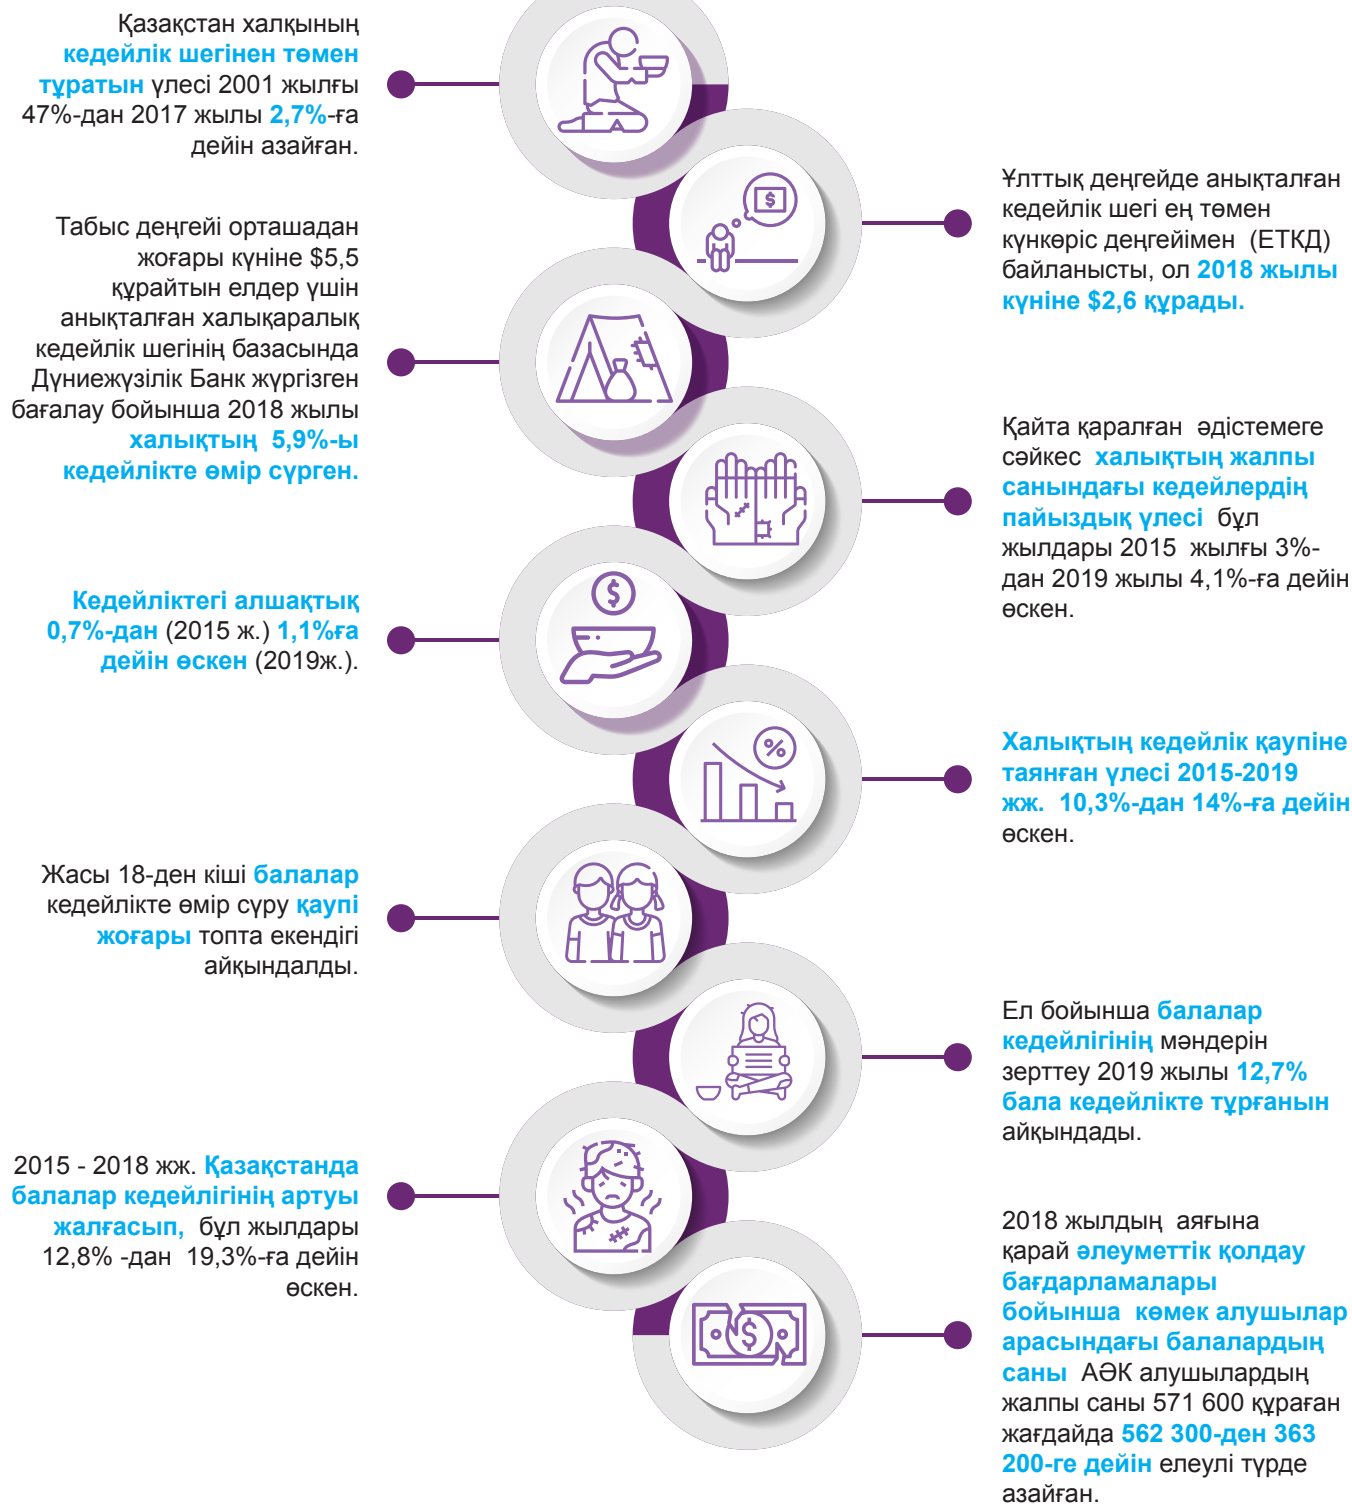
Қазақстан халқының кедейлік шегінен төмен тұратын үлесі 2001 жылғы 47%-дан 2017 жылы 2,7%-ға дейін азайған.

Ұлттық деңгейде анықталған кедейлік шегі ең төмен күнкөріс деңгейімен (ЕТКД) байланысты, ол 2018 жылы күніне $2,6 құрады.

Табыс деңгейі орташадан жоғары күніне $5,5 құрайтын елдер үшін анықталған халықаралық кедейлік шегінің базасында Дүниежүзілік Банк жүргізген бағалау бойынша 2018 жылы халықтың 5,9%-ы кедейлікте өмір сүрген.

Қайта қаралған әдістемеге сәйкес халықтың жалпы санындағы кедейлердің пайыздық үлесі бұл жылдары 2015 жылғы 3%-дан 2019 жылы 4,1%-ға дейін өскен.

Кедейліктегі алшақтық 0,7%-дан (2015 ж.) 1,1%ға дейін өскен (2019ж.).

Халықтың кедейлік қаупіне таянған үлесі 2015-2019 жж. 10,3%-дан 14%-ға дейін өскен.

Жасы 18-ден кіші балалар кедейлікте өмір сүру қаупі жоғары топта екендігі айқындалды.

Ел бойынша балалар кедейлігінің мәндерін зерттеу 2019 жылы 12,7% бала кедейлікте тұрғанын айқындады.

2015 - 2018 жж. Қазақстанда балалар кедейлігінің артуы жалғасып, бұл жылдары 12,8% -дан 19,3%-ға дейін өскен.

2018 жылдың аяғына қарай әлеуметтік қолдау бағдарламалары бойынша көмек алушылар арасындағы балалардың саны АӘК алушылардың жалпы саны 571 600 құраған жағдайда 562 300-ден 363 200-ге дейін елеулі түрде азайған.